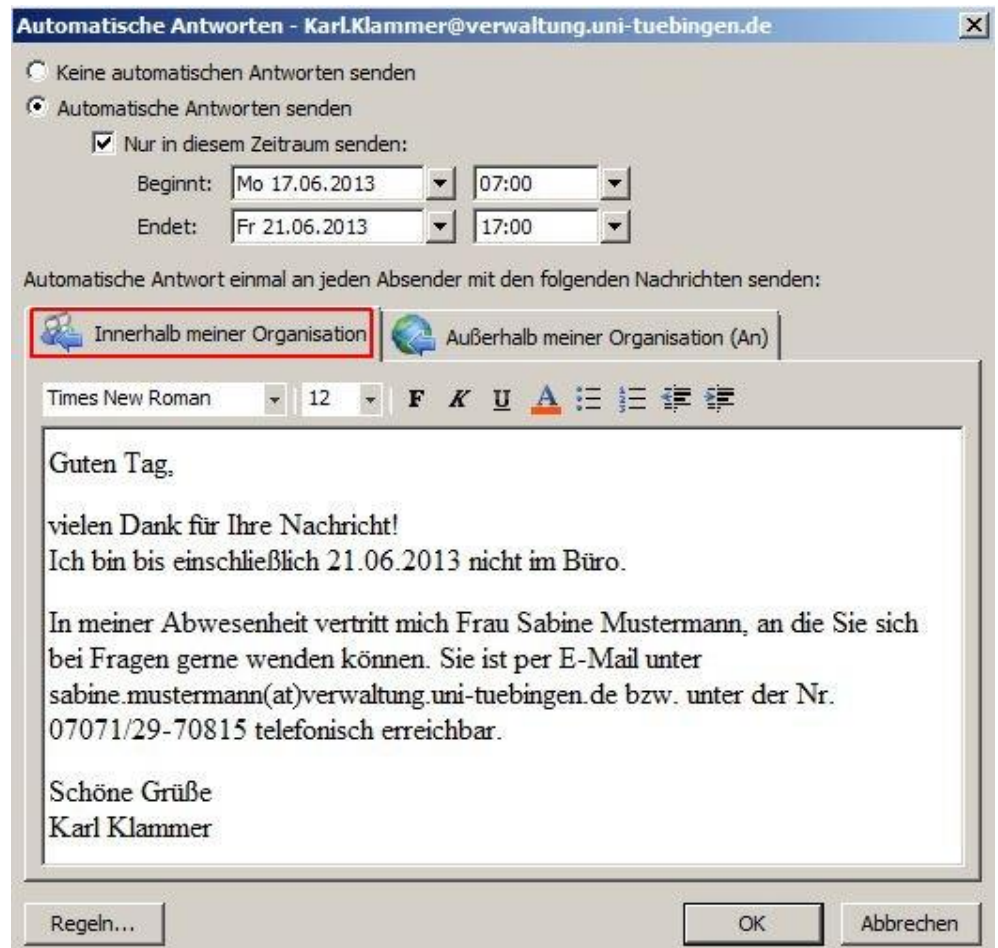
Automatische Antworten - Karl.Klammer@verwaltung.uni-tuebingen.de

Keine automatischen Antworten senden

Automatische Antworten senden

Nur in diesem Zeitraum senden:

Beginnt: Mo 17.06.2013 07:00

Endet: Fr 21.06.2013 17:00

Automatische Antwort einmal an jeden Absender mit den folgenden Nachrichten senden:

Innerhalb meiner Organisation

Außerhalb meiner Organisation (An)

Times New Roman 12 F K U A

Guten Tag,

vielen Dank für Ihre Nachricht!
Ich bin bis einschließlich 21.06.2013 nicht im Büro.

In meiner Abwesenheit vertritt mich Frau Sabine Mustermann, an die Sie sich bei Fragen gerne wenden können. Sie ist per E-Mail unter sabine.mustermann(at)verwaltung.uni-tuebingen.de bzw. unter der Nr. 07071/29-70815 telefonisch erreichbar.

Schöne Grüße
Karl Klammer

Regeln...

OK

Abbrechen